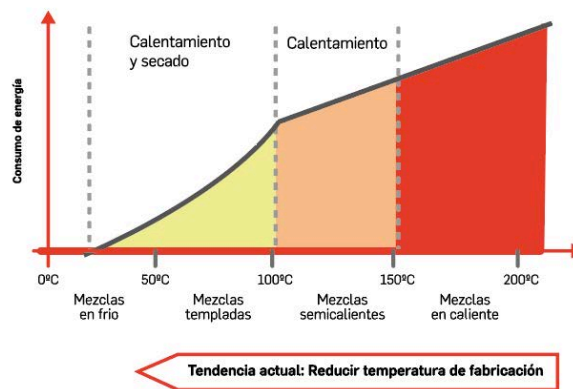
Consumo de energía

Calentamiento y secado

Calentamiento

0ºC
50ºC
100ºC
150ºC
200ºC

Mezclas en frio

Mezclas templadas

Mezclas semicalientes

Mezclas en caliente

Tendencia actual: Reducir temperatura de fabricación